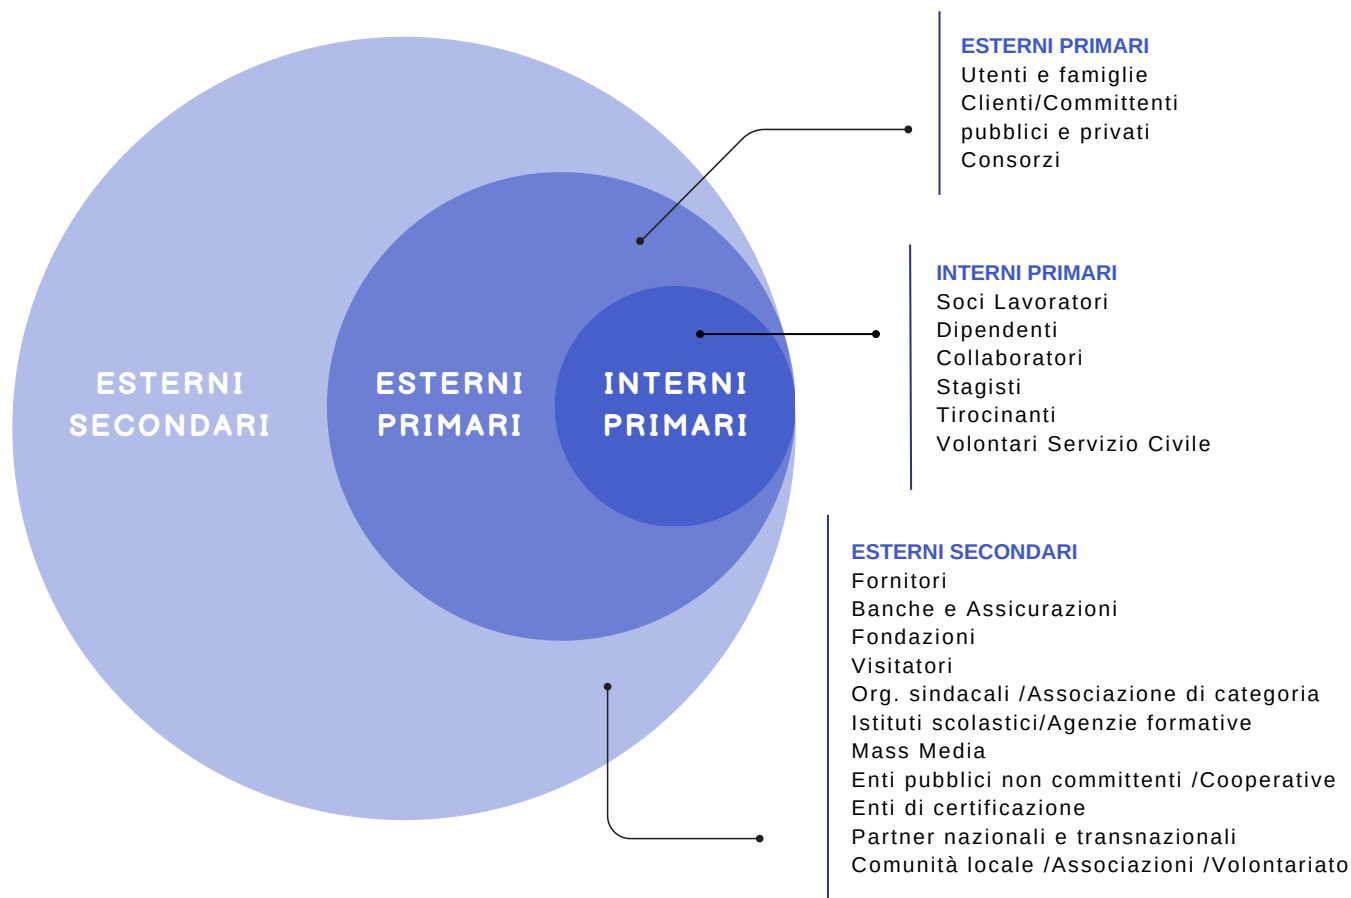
ESTERNI SECONDARI

ESTERNI PRIMARI

INTERNI PRIMARI

ESTERNI PRIMARI
Utenti e famiglie
Clienti/Committenti pubblici e privati
Consorzi

INTERNI PRIMARI
Soci Lavoratori
Dipendenti
Collaboratori
Stagisti
Tirocinanti
Volontari Servizio Civile

ESTERNI SECONDARI
Fornitori
Banche e Assicurazioni
Fondazioni
Visitatori
Org. sindacali /Associazione di categoria
Istituti scolastici/Agenzie formative
Mass Media
Enti pubblici non committenti /Cooperative
Enti di certificazione
Partner nazionali e transnazionali
Comunità locale /Associazioni /Volontariato